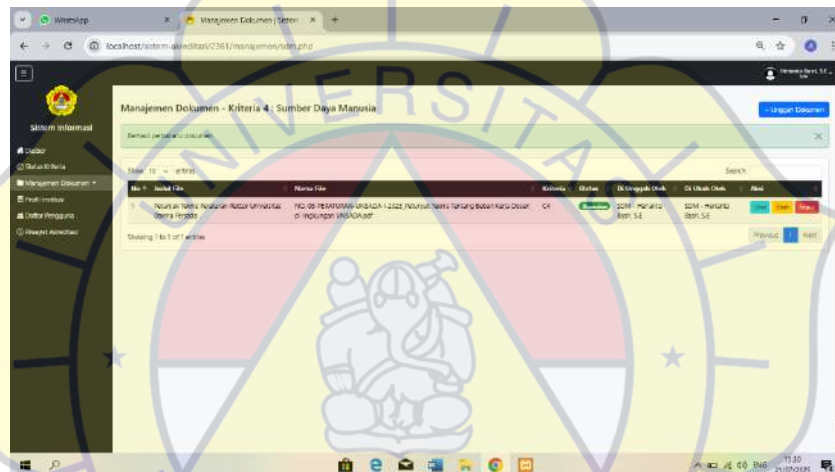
WhatsApp
Manajemen Dokumen | Sistem
localhost/sistem-akreditasi/2361/manajemen/sdm.php
Herianto Basri, S.E

Sistem Informasi
Dasbor
Status Kriteria
Manajemen Dokumen
Profil Institusi
Daftar Pengguna
Riwayat Akreditasi

Manajemen Dokumen - Kriteria 4 : Sumber Daya Manusia
+ Unggah Dokumen

Berhasil perbarui dokumen

Show 10 entries
Search:

| No | Judul File | Nama File | Kriteria | Status | Di Unggah Oleh | Di Ubah Oleh | Aksi |
|---|---|---|---|---|---|---|---|
| 1 | Petunjuk Teknis Peraturan Rektor Universitas Djuanda Bogor | NO_05-PERATURAN-UNSADA-1-2025_Petunjuk Teknis Tentang Beban Kerja Dosen di lingkungan UNSADA.pdf | C4 | Disetujui | SDM - Herianto Basri, S.E | SDM - Herianto Basri, S.E | Lihat Edit Hapus |

Showing 1 to 1 of 1 entries
Previous 1 Next

ENG 11:30